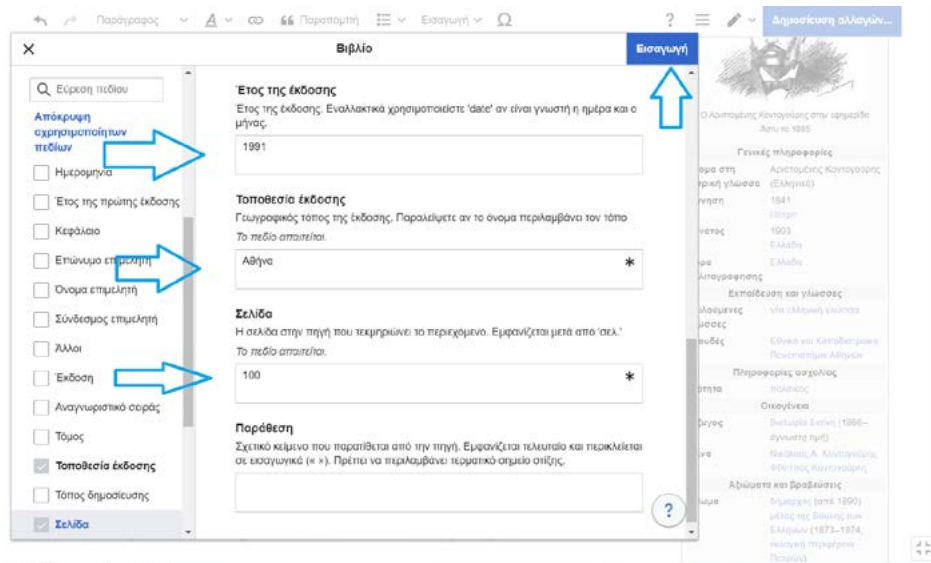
Παράγραφος A Παραπομπή Εισαγωγή Ω

Δημοσίευση αλλαγών...

×

Βιβλίο

Εισαγωγή

Εύρεση πεδίου

Απόκρυψη χρησιμοποιήτων πεδίων

Ημερομηνία

Έτος της πρώτης έκδοσης

Κεφάλαιο

Επώνυμο επιμελητή

Όνομα επιμελητή

Σύνδεσμος επιμελητή

Άλλοι

Έκδοση

Αναγνωριστικό σειράς

Τόμος

Τοποθεσία έκδοσης

Τόπος δημοσίευσης

Σελίδα

Έτος της έκδοσης

Έτος της έκδοσης. Εναλλακτικά χρησιμοποιείστε 'date' αν είναι γνωστή η ημέρα και ο μήνας.

1991

Τοποθεσία έκδοσης

Γεωγραφικός τόπος της έκδοσης. Παραλείψετε αν το όνομα περιλαμβάνει τον τόπο

Το πεδίο απαιτείται.

Αθήνα

*

Σελίδα

Η σελίδα στην πηγή που τεκμηριώνει το περιεχόμενο. Εμφανίζεται μετά από 'σελ.'

Το πεδίο απαιτείται.

100

*

Παράθεση

Σχετικό κείμενο που παρατίθεται από την πηγή. Εμφανίζεται τελευταίο και περικλείεται σε εισαγωγικά (« »). Πρέπει να περιλαμβάνει τερματικό σημείο στίξης.

?

Ο Αριστομένης Κοντογούρης στην εφημερίδα Άστυ το 1885

Γενικές πληροφορίες

όνομα στη μητρική γλώσσα Αριστομένης Κοντογούρης (Ελληνικά)

Γέννηση 1841 Πάτρα

Θάνατος 1903 Ελλάδα

Χώρα υπηκοότητας Ελλάδα

Εκπαίδευση και γλώσσες

Ομιλούμενες γλώσσες νέα ελληνική γλώσσα

Σπουδές Εθνικό και Καποδιστριακό Πανεπιστήμιο Αθηνών

Πληροφορίες ασχολίας

Ιδιότητα πολιτικός

Οικογένεια

Σύζυγος Βικτωρία Σκέπη (1866–άγνωστη τιμή)

Τέκνα Νικόλαος Α. Κοντογούρης Φθιώτης Κοντογούρης

Αξιώματα και βραβεύσεις

Αξίωμα δήμαρχος (από 1890) μέλος της Βουλής των Ελλήνων (1873–1874, εκλογική περιφέρεια Πατρών)